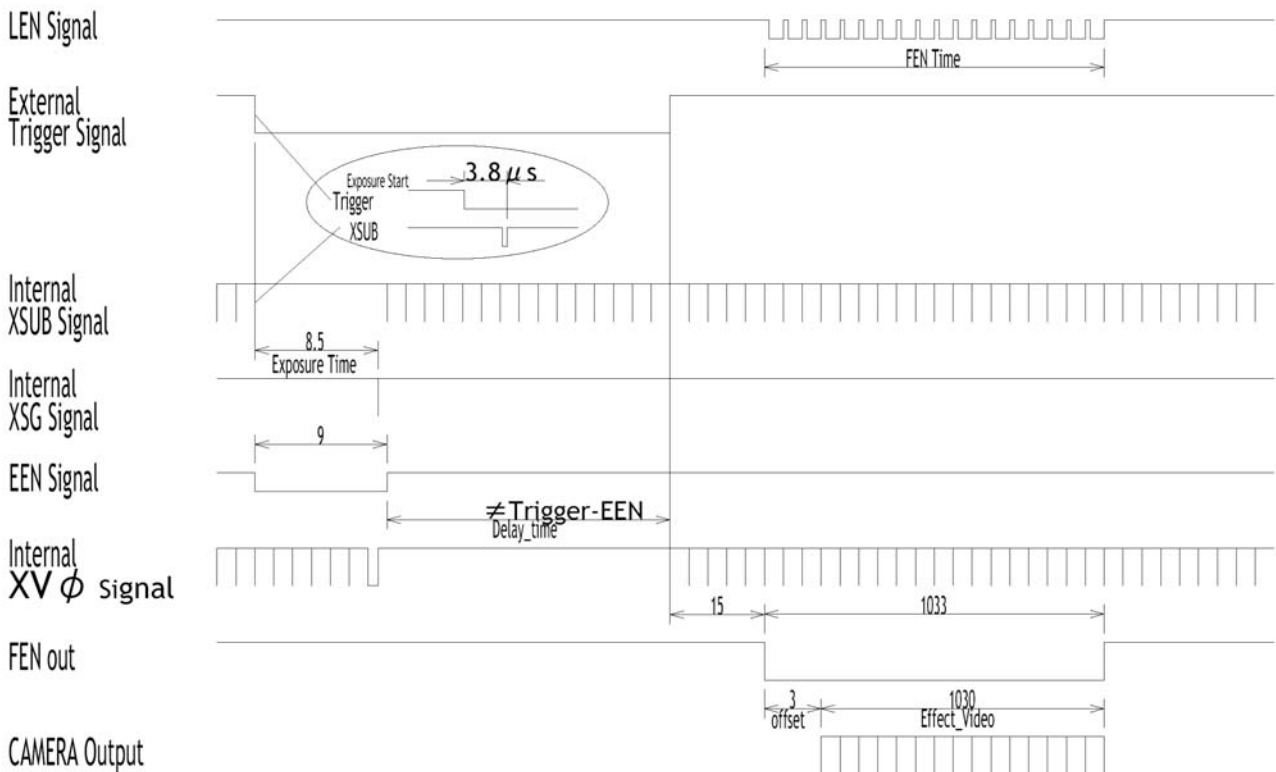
LEN Signal

FEN Time

External Trigger Signal

Exposure Start

$3.8\mu s$

Trigger

XSUB

Internal XSUB Signal

8.5

Exposure Time

Internal XSG Signal

9

EEN Signal

$\neq$Trigger-EEN

Delay_time

Internal $XV\phi$ Signal

15

1033

FEN out

3

offset

1030

Effect_Video

CAMERA Output